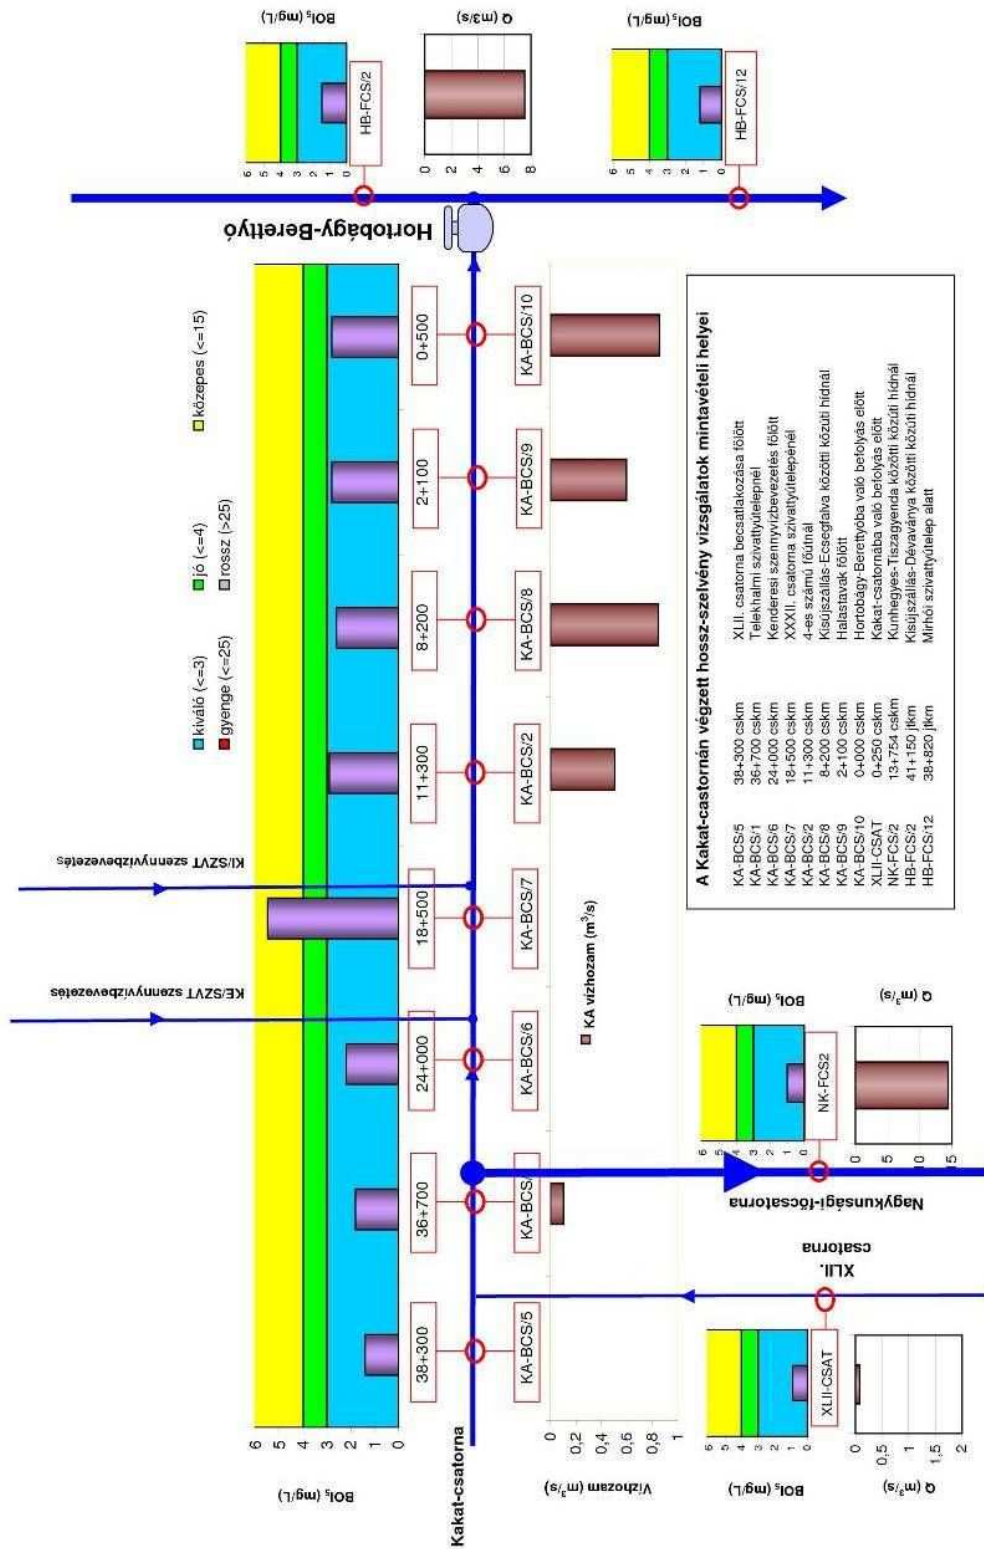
Hortobágy-Berettyó

BOI$_5$ (mg/L)

HB-FCS/2

Q (m3/s)

BOI$_5$ (mg/L)

HB-FCS/12

kiváló (<=3)
jó (<=4)
közepes (<=15)
gyenge (<=25)
rossz (>25)

KI/SZVT szennyvízbevezetés

KE/SZVT szennyvízbevezetés

BOI$_5$ (mg/L)

38+300
36+700
24+000
18+500
11+300
8+200
2+100
0+500

KA-BCS/5
KA-BCS
KA-BCS/6
KA-BCS/7
KA-BCS/2
KA-BCS/8
KA-BCS/9
KA-BCS/10

KA vízhozam (m$^3$/s)

Vízhozam (m$^3$/s)

Kakat-csatorna

XLII. csatorna

Nagykunsági-főcsatorna

BOI$_5$ (mg/L)

XLII-CSAT

Q (m$^3$/s)

BOI$_5$ (mg/L)

NK-FCS2

Q (m$^3$/s)

A Kakat-csatornán végzett hossz-szelvény vizsgálatok mintavételi helyei

| | | |
|---|---|---|
| KA-BCS/5 | 38+300 cskm | XLII. csatorna becsatlakozása fölött |
| KA-BCS/1 | 36+700 cskm | Telekhalmi szivattyútelepnél |
| KA-BCS/6 | 24+000 cskm | Kenderesi szennyvízbevezetés fölött |
| KA-BCS/7 | 18+500 cskm | XXXII. csatorna szivattyútelepénél |
| KA-BCS/2 | 11+300 cskm | 4-es számú főútnál |
| KA-BCS/8 | 8+200 cskm | Kisújszállás-Ecsegfalva közötti közúti hídnál |
| KA-BCS/9 | 2+100 cskm | Halastavak fölött |
| KA-BCS/10 | 0+000 cskm | Hortobágy-Berettyóba való befolyás előtt |
| XLII-CSAT | 0+250 cskm | Kakat-csatornába való befolyás előtt |
| NK-FCS/2 | 13+754 cskm | Kunhegyes-Tiszagyenda közötti közúti hídnál |
| HB-FCS/2 | 41+150 fkm | Kisújszállás-Dévaványa közötti közúti hídnál |
| HB-FCS/12 | 38+820 fkm | Mirhói szivattyútelep alatt |